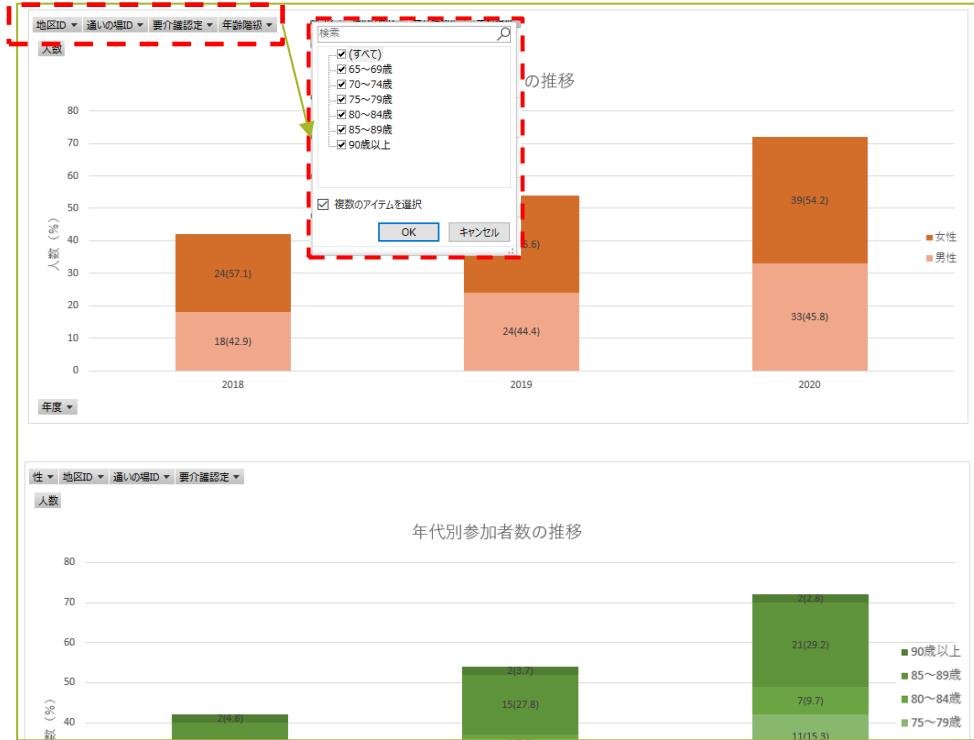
地区ID ▼ 通いの場ID ▼ 要介護認定 ▼ 年齢階級 ▼

人数

検索

(すべて)
65～69歳
70～74歳
75～79歳
80～84歳
85～89歳
90歳以上

複数のアイテムを選択

OK キャンセル

の推移

80
70
60
50
40
30
20
10
0

人数（%）

24(57.1)
18(42.9)
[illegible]6.6)
24(44.4)
39(54.2)
33(45.8)

2018 2019 2020

女性
男性

年度 ▼

性 ▼ 地区ID ▼ 通いの場ID ▼ 要介護認定 ▼

人数

年代別参加者数の推移

80
70
60
50
40

数（%）

2(4.8)
2(3.7)
15(27.8)
2(2.8)
21(29.2)
7(9.7)
11(15.3)

90歳以上
85～89歳
80～84歳
75～79歳